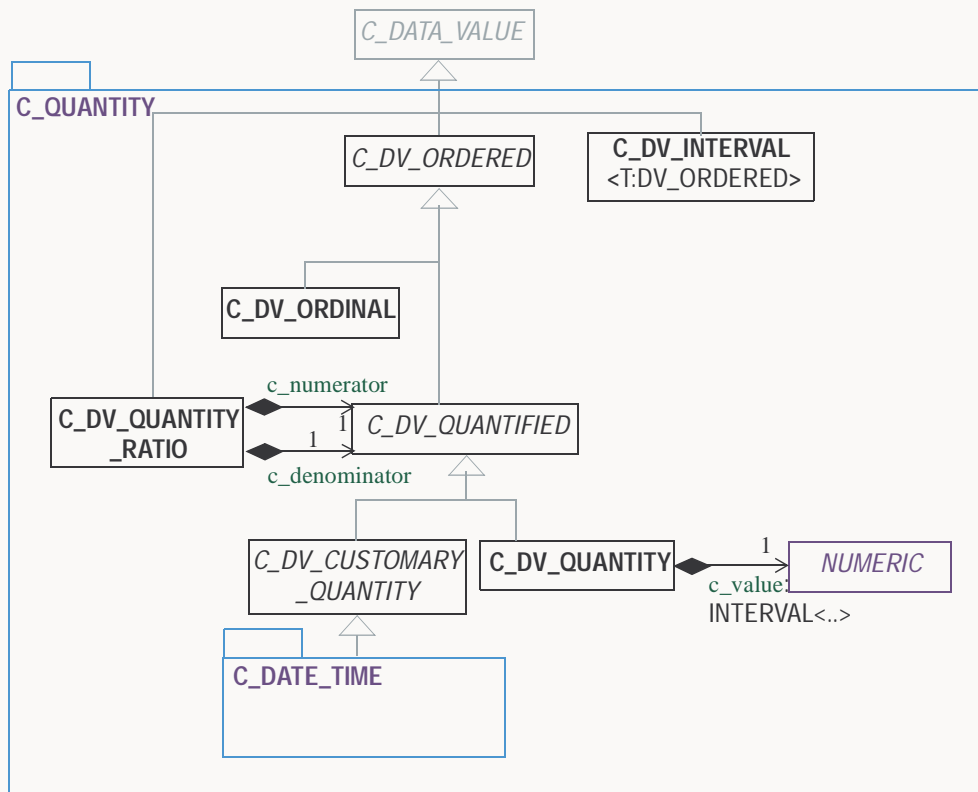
C_DATA_VALUE

C_QUANTITY

C_DV_ORDERED

C_DV_INTERVAL
<T:DV_ORDERED>

C_DV_ORDINAL

c_numerator
1

C_DV_QUANTITY
_RATIO

1

C_DV_QUANTIFIED

c_denominator

C_DV_CUSTOMARY
_QUANTITY

C_DV_QUANTITY

1

NUMERIC

c_value:
INTERVAL<..>

C_DATE_TIME